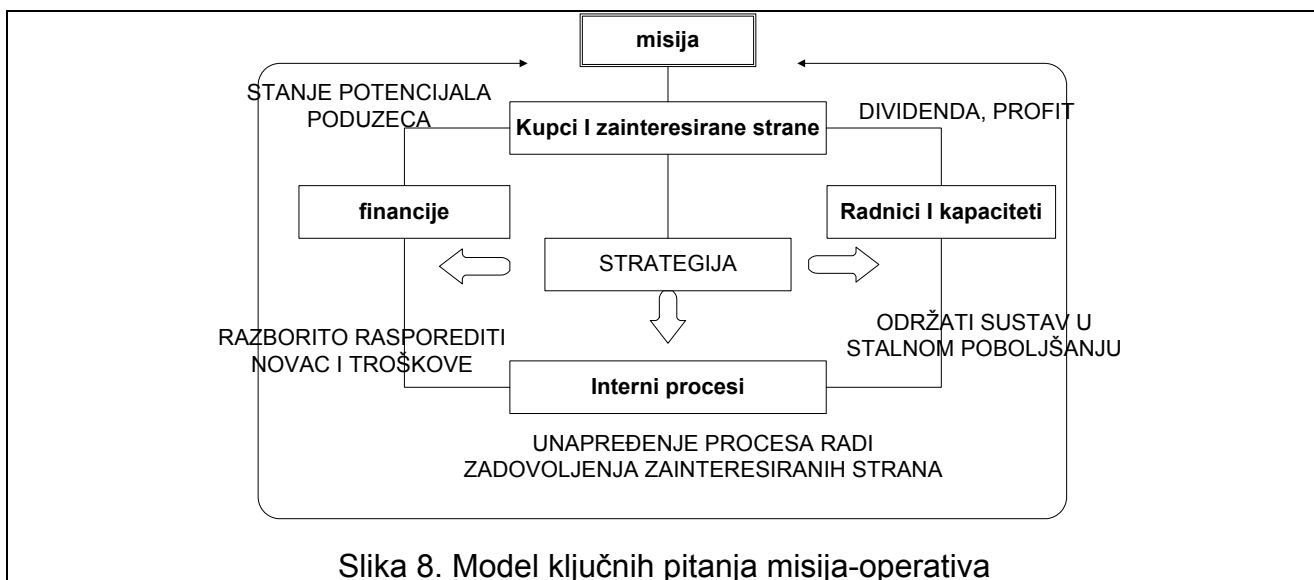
misija

STANJE POTENCIJALA PODUZECA

Kupci I zainteresirane strane

DIVIDENDA, PROFIT

financije

Radnici I kapaciteti

STRATEGIJA

RAZBORITO RASPOREDITI NOVAC I TROŠKOVE

ODRŽATI SUSTAV U STALNOM POBOLJŠANJU

Interni procesi

UNAPREĐENJE PROCESA RADI ZADOVOLJENJA ZAINTERESIRANIH STRANA

Slika 8. Model ključnih pitanja misija-operativa